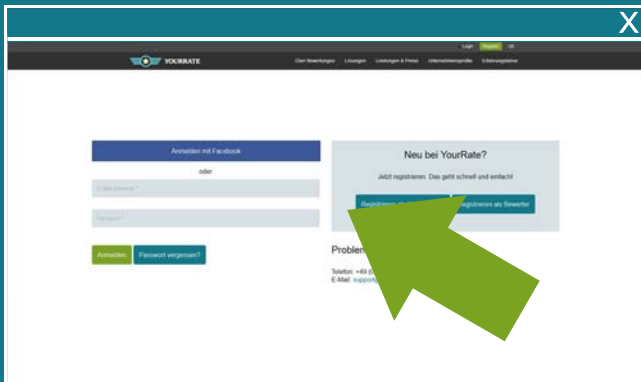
X

Login Register US

YOURRATE

Über Bewertungen Lösungen Leistungen & Preise Unternehmensprofile Erfahrungsberichte

Anmelden mit Facebook

oder

E-Mail-Adresse *

Passwort *

Anmelden

Passwort vergessen?

Neu bei YourRate?

Jetzt registrieren. Das geht schnell und einfach!

Registrieren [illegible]

Registrieren als Bewerter

Problem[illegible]

Telefon: +49 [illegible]

E-Mail: support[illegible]